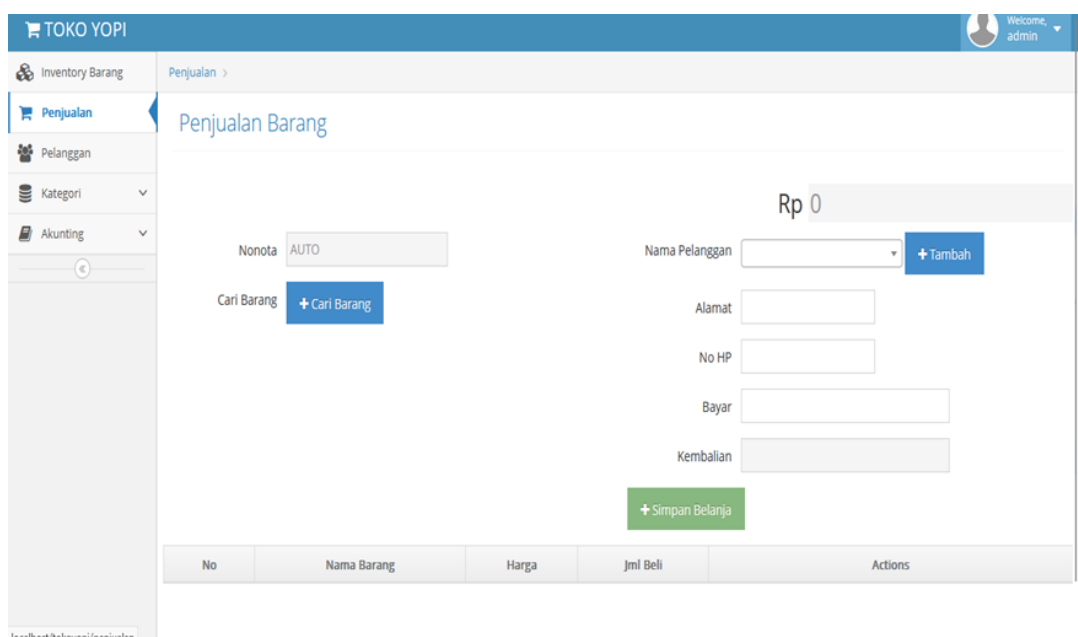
TOKO YOPI

Welcome, admin

Inventory Barang
Penjualan
Pelanggan
Kategori
Akunting

Penjualan >

Penjualan Barang

Rp 0

Nonota AUTO

Cari Barang + Cari Barang

Nama Pelanggan + Tambah

Alamat

No HP

Bayar

Kembalian

+ Simpan Belanja

| No | Nama Barang | Harga | Jml Beli | Actions |
|---|---|---|---|---|

localhost/tokoyopi/penjualan